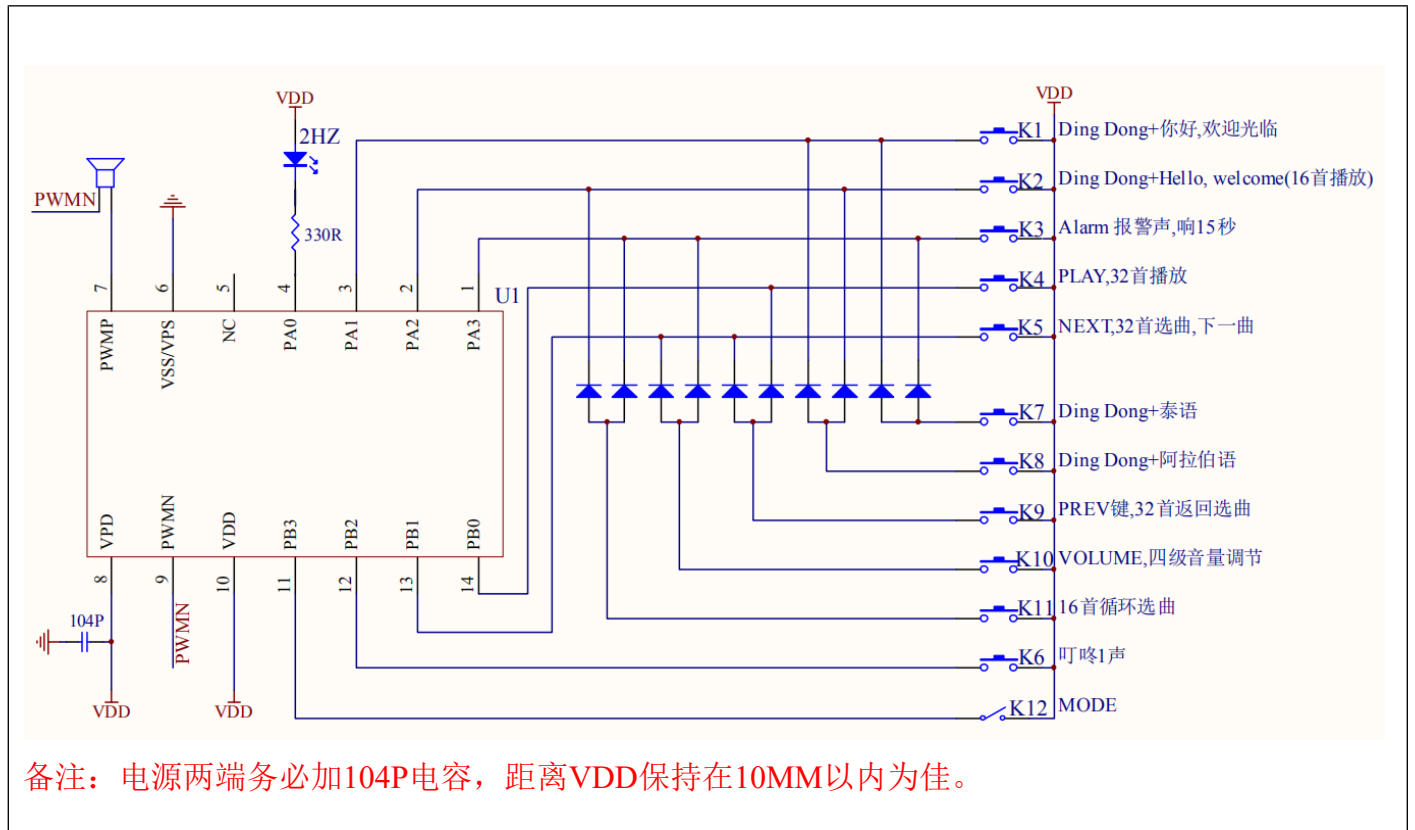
VDD
2HZ
330R
PWMN
7 6 5 4 3 2 1
U1
PWMP VSS/VPS NC PA0 PA1 PA2 PA3
VPD PWMN VDD PB3 PB2 PB1 PB0
8 9 10 11 12 13 14
104P
PWMN
VDD VDD
VDD
K1 Ding Dong+你好,欢迎光临
K2 Ding Dong+Hello, welcome(16首播放)
K3 Alarm 报警声,响15秒
K4 PLAY,32首播放
K5 NEXT,32首选曲,下一曲
K7 Ding Dong+泰语
K8 Ding Dong+阿拉伯语
K9 PREV键,32首返回选曲
K10 VOLUME,四级音量调节
K11 16首循环选曲
K6 叮咚1声
K12 MODE

备注：电源两端务必加104P电容，距离VDD保持在10MM以内为佳。